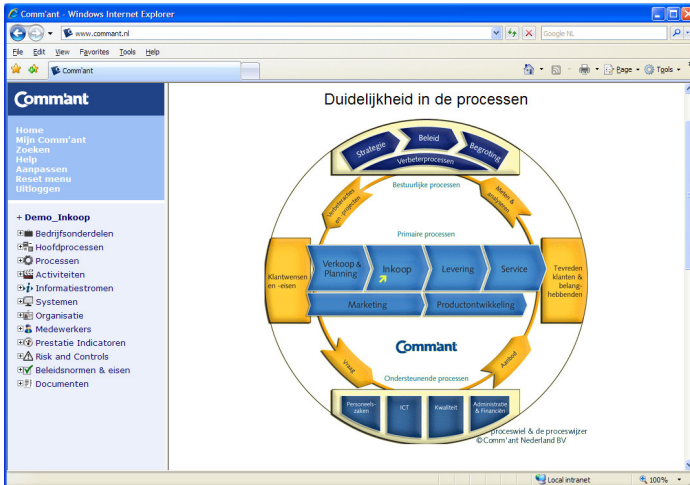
Comm'ant - Windows Internet Explorer

www.comm'ant.nl

Google NL

File Edit View Favorites Tools Help

Comm'ant

Page ▾ Tools ▾

Comm'ant

Home
Mijn Comm'ant
Zoeken
Help
Aanpassen
Reset menu
Uitloggen

+ Demo_Inkoop
Bedrijfsonderdelen
Hoofdprocessen
Processen
Activiteiten
Informatiestromen
Systemen
Organisatie
Medewerkers
Prestatie Indicatoren
Risk and Controls
Beleidsnormen & eisen
Documenten

Duidelijkheid in de processen

Strategie
Beleid
Begroting
Verbeterprocessen
Bestuurlijke processen
Verbeteracties en -projecten
Meten & analyseren
Primaire processen
Klantwensen en -eisen
Verkoop & Planning
Inkoop
Levering
Service
Tevreden klanten & belanghebbenden
Marketing
Productontwikkeling
Comm'ant
Vraag
Aanbod
Ondersteunende processen
Personeelszaken
ICT
Kwaliteit
Administratie & Financiën

proceswiel & de proceswijzer
©Comm'ant Nederland BV

Local intranet
100%